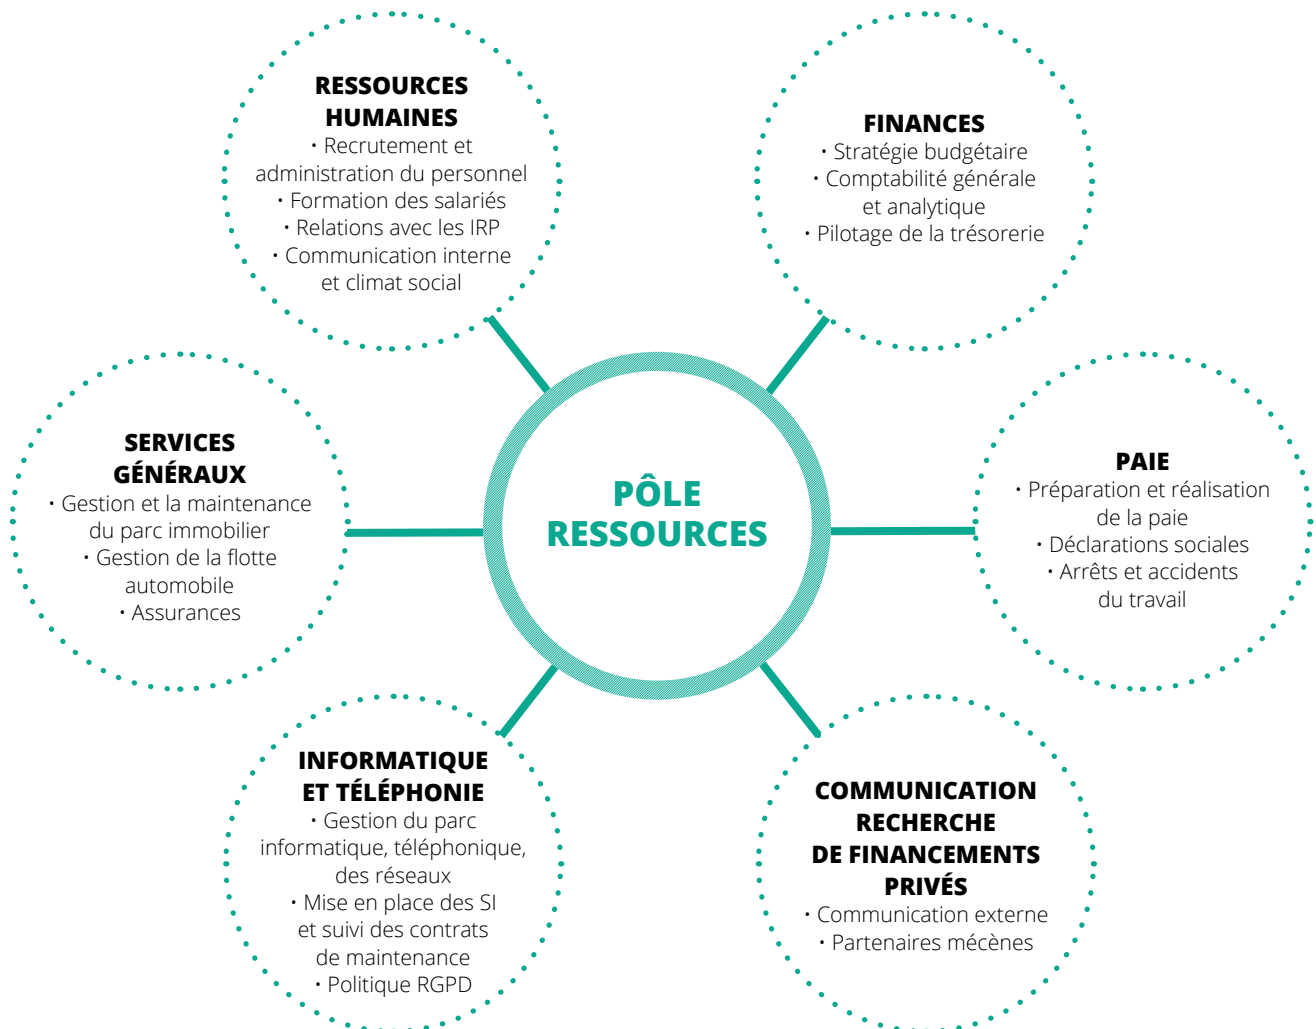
RESSOURCES HUMAINES
• Recrutement et administration du personnel
• Formation des salariés
• Relations avec les IRP
• Communication interne et climat social

FINANCES
• Stratégie budgétaire
• Comptabilité générale et analytique
• Pilotage de la trésorerie

SERVICES GÉNÉRAUX
• Gestion et la maintenance du parc immobilier
• Gestion de la flotte automobile
• Assurances

PÔLE RESSOURCES

PAIE
• Préparation et réalisation de la paie
• Déclarations sociales
• Arrêts et accidents du travail

INFORMATIQUE ET TÉLÉPHONIE
• Gestion du parc informatique, téléphonique, des réseaux
• Mise en place des SI et suivi des contrats de maintenance
• Politique RGPD

COMMUNICATION RECHERCHE DE FINANCEMENTS PRIVÉS
• Communication externe
• Partenaires mécènes